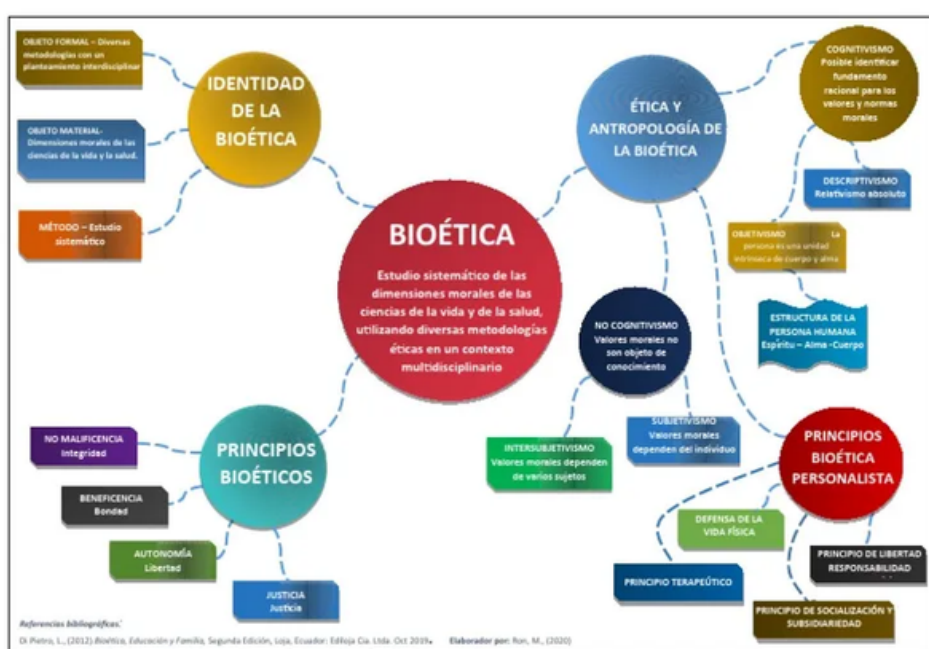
OBJETO FORMAL – Diversas metodologías con un planteamiento interdisciplinar

IDENTIDAD DE LA BIOÉTICA

OBJETO MATERIAL- Dimensiones morales de las ciencias de la vida y la salud.

MÉTODO – Estudio sistemático

BIOÉTICA

Estudio sistemático de las dimensiones morales de las ciencias de la vida y de la salud, utilizando diversas metodologías éticas en un contexto multidisciplinario

ÉTICA Y ANTROPOLOGÍA DE LA BIOÉTICA

COGNITIVISMO Posible identificar fundamento racional para los valores y normas morales

DESCRIPTIVISMO Relativismo absoluto

OBJETIVISMO La persona es una unidad intrínseca de cuerpo y alma

ESTRUCTURA DE LA PERSONA HUMANA Espíritu – Alma –Cuerpo

NO COGNITIVISMO Valores morales no son objeto de conocimiento

SUBJETIVISMO Valores morales dependen del individuo

INTERSUBJETIVISMO Valores morales dependen de varios sujetos

PRINCIPIOS BIOÉTICA PERSONALISTA

DEFENSA DE LA VIDA FÍSICA

PRINCIPIO DE LIBERTAD RESPONSABILIDAD

PRINCIPIO TERAPEÚTICO

PRINCIPIO DE SOCIALIZACIÓN Y SUBSIDIARIEDAD

PRINCIPIOS BIOÉTICOS

NO MALIFICENCIA Integridad

BENEFICENCIA Bondad

AUTONOMÍA Libertad

JUSTICIA Justicia

Referencias bibliográficas:

Di Pietro, L., (2012) Bioética, Educación y Familia, Segunda Edición, Loja, Ecuador: Ediloja Cía. Ltda. Oct 2019.

Elaborador por: Ron, M., (2020)